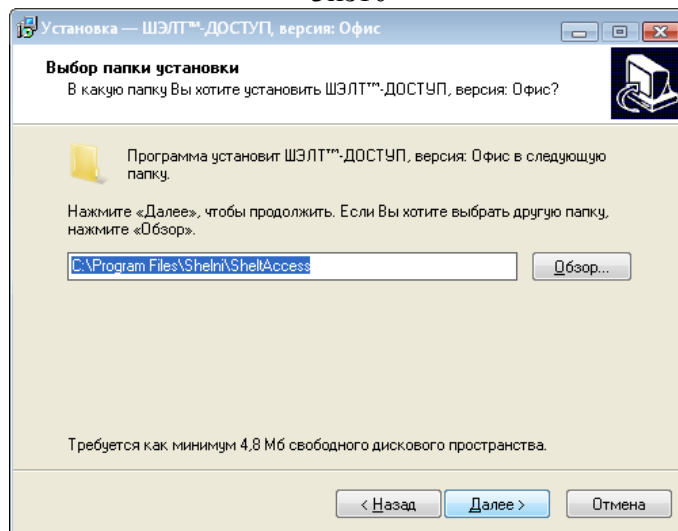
Установка — ШЭЛТ™-ДОСТУП, версия: Офис

Выбор папки установки
В какую папку Вы хотите установить ШЭЛТ™-ДОСТУП, версия: Офис?

Программа установит ШЭЛТ™-ДОСТУП, версия: Офис в следующую папку.

Нажмите «Далее», чтобы продолжить. Если Вы хотите выбрать другую папку, нажмите «Обзор».

C:\Program Files\Shelni\SheltAccess

Обзор...

Требуется как минимум 4,8 Мб свободного дискового пространства.

< Назад   Далее >   Отмена